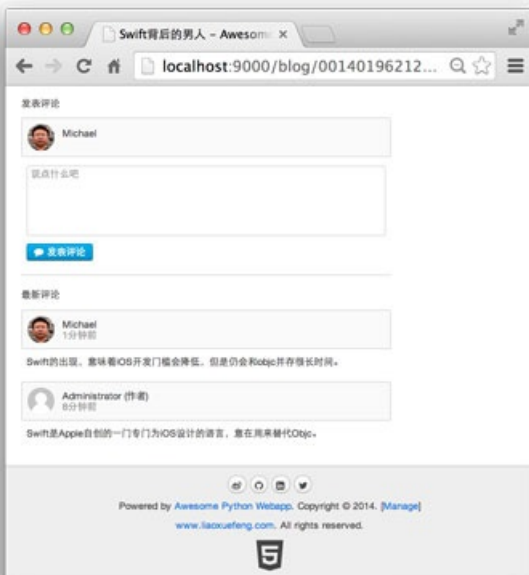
Swift背后的男人 - Awesom ×

localhost:9000/blog/00140196212...

发表评论

Michael

说点什么吧

发表评论

最新评论

Michael
1分钟前

Swift的出现，意味着iOS开发门槛会降低，但是仍会和objc并存很长时间。

Administrator (作者)
8分钟前

Swift是Apple自创的一门专门为iOS设计的语言，意在用来替代Objc。

Powered by Awesome Python Webapp. Copyright © 2014. [Manage]

www.liaoxuefeng.com. All rights reserved.

5